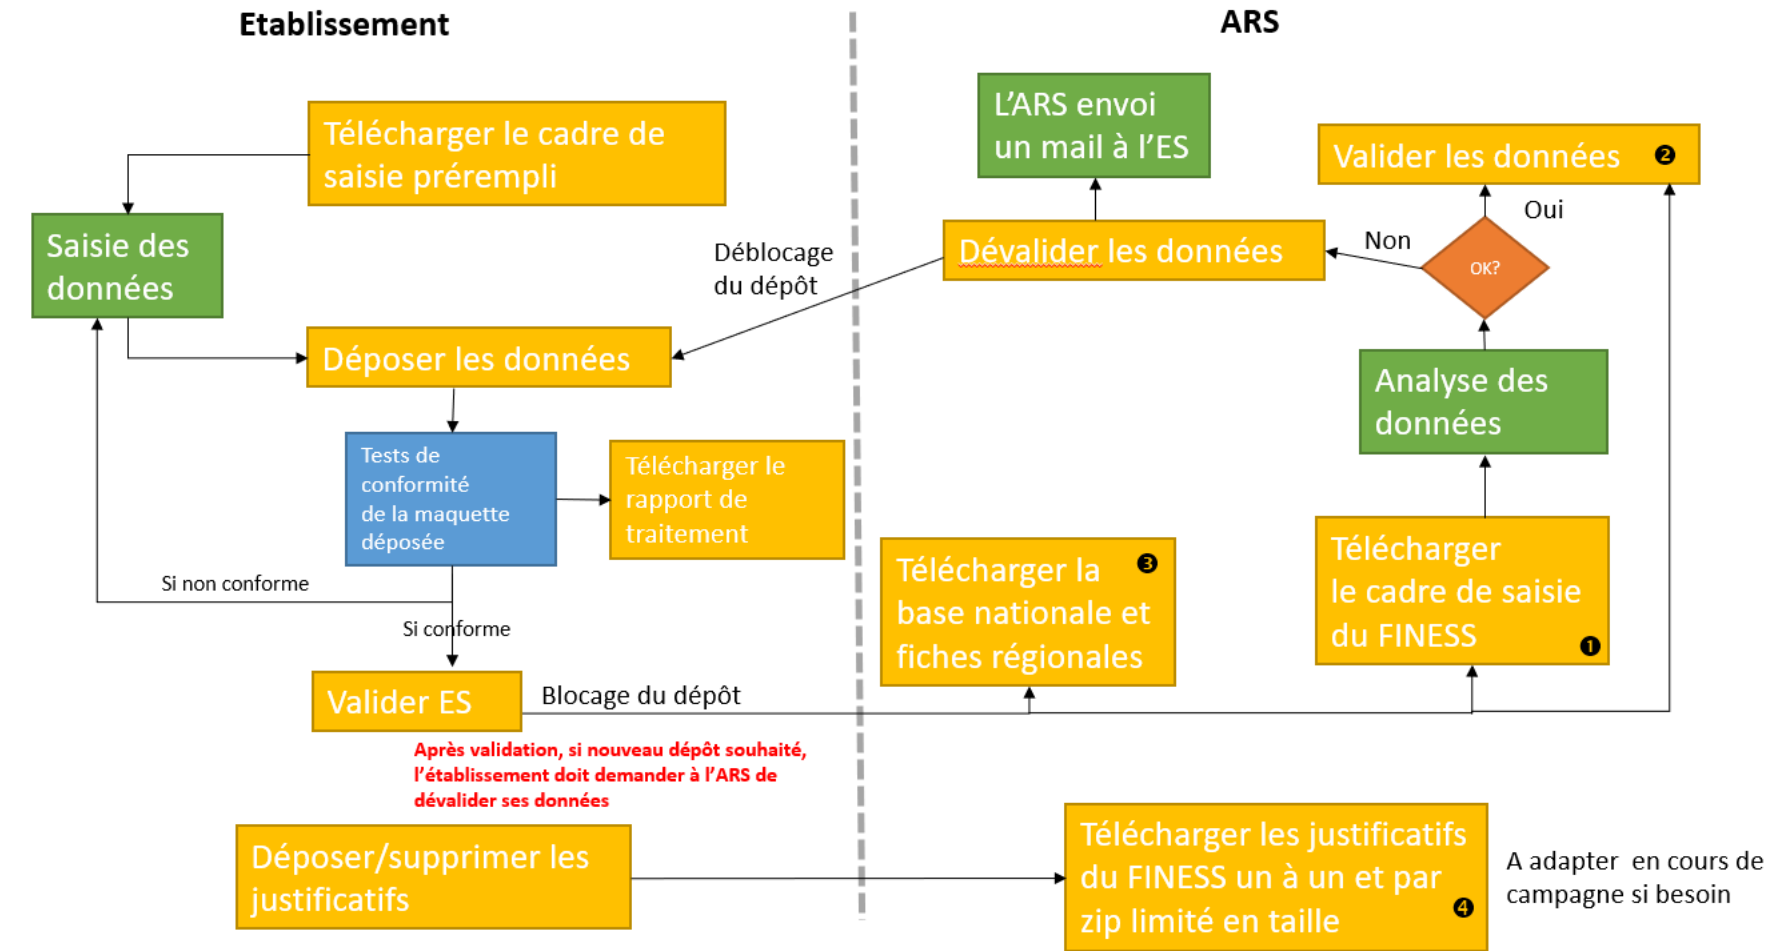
Etablissement

ARS

Télécharger le cadre de saisie prérempli

Saisie des données

Déposer les données

Tests de conformité de la maquette déposée

Télécharger le rapport de traitement

Si non conforme

Si conforme

Valider ES

Blocage du dépôt

Après validation, si nouveau dépôt souhaité, l'établissement doit demander à l'ARS de dévalider ses données

Déposer/supprimer les justificatifs

Déblocage du dépôt

L'ARS envoi un mail à l'ES

Dévalider les données

Non

OK?

Oui

Valider les données ❷

Analyse des données

Télécharger le cadre de saisie du FINESS ❶

Télécharger la base nationale et fiches régionales ❸

Télécharger les justificatifs du FINESS un à un et par zip limité en taille ❹

A adapter en cours de campagne si besoin